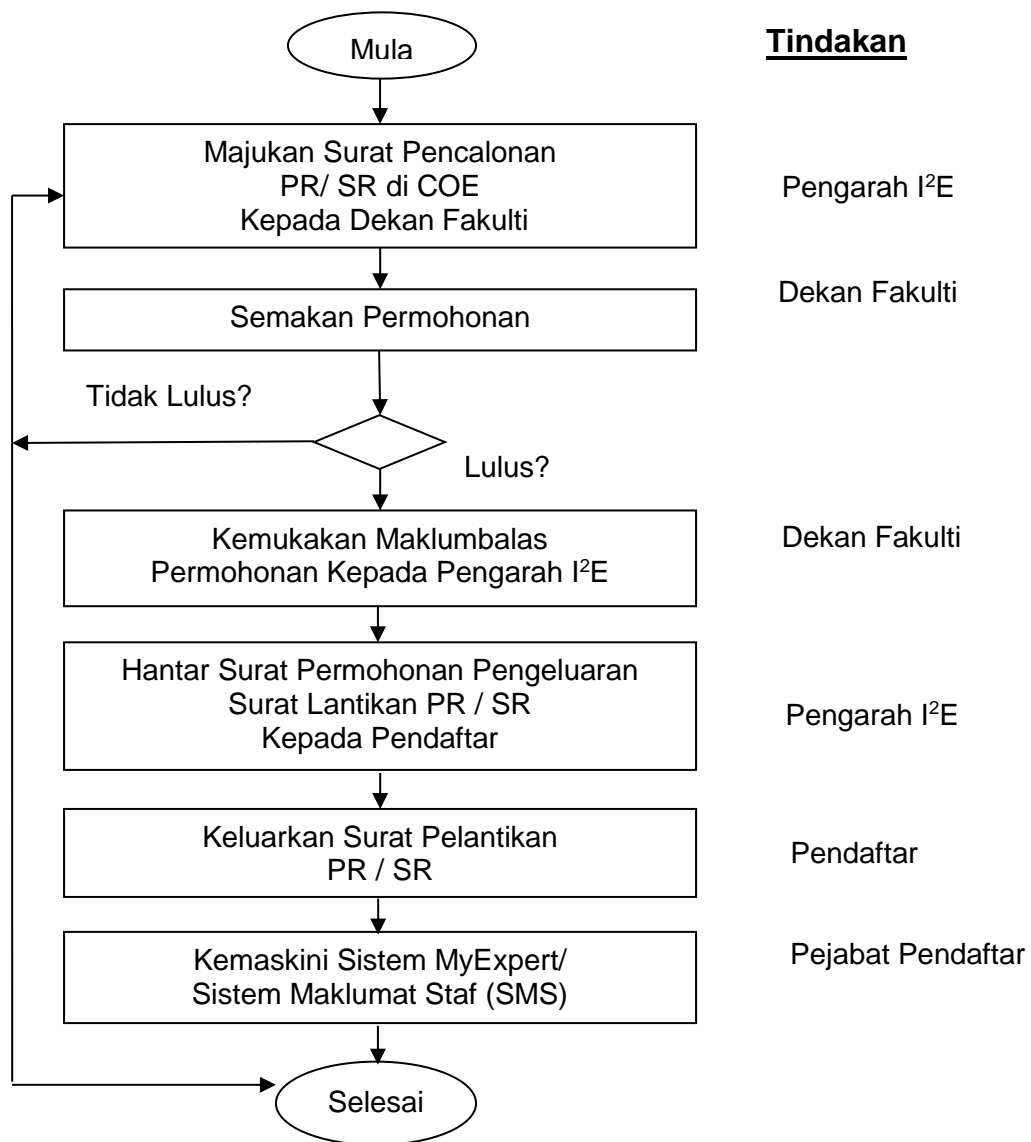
Mula

Tindakan

Majukan Surat Pencalonan PR/ SR di COE Kepada Dekan Fakulti

Pengarah I$^2$E

Semakan Permohonan

Dekan Fakulti

Tidak Lulus?

Lulus?

Kemukakan Maklumbalas Permohonan Kepada Pengarah I$^2$E

Dekan Fakulti

Hantar Surat Permohonan Pengeluaran Surat Lantikan PR / SR Kepada Pendaftar

Pengarah I$^2$E

Keluarkan Surat Pelantikan PR / SR

Pendaftar

Kemaskini Sistem MyExpert/ Sistem Maklumat Staf (SMS)

Pejabat Pendaftar

Selesai